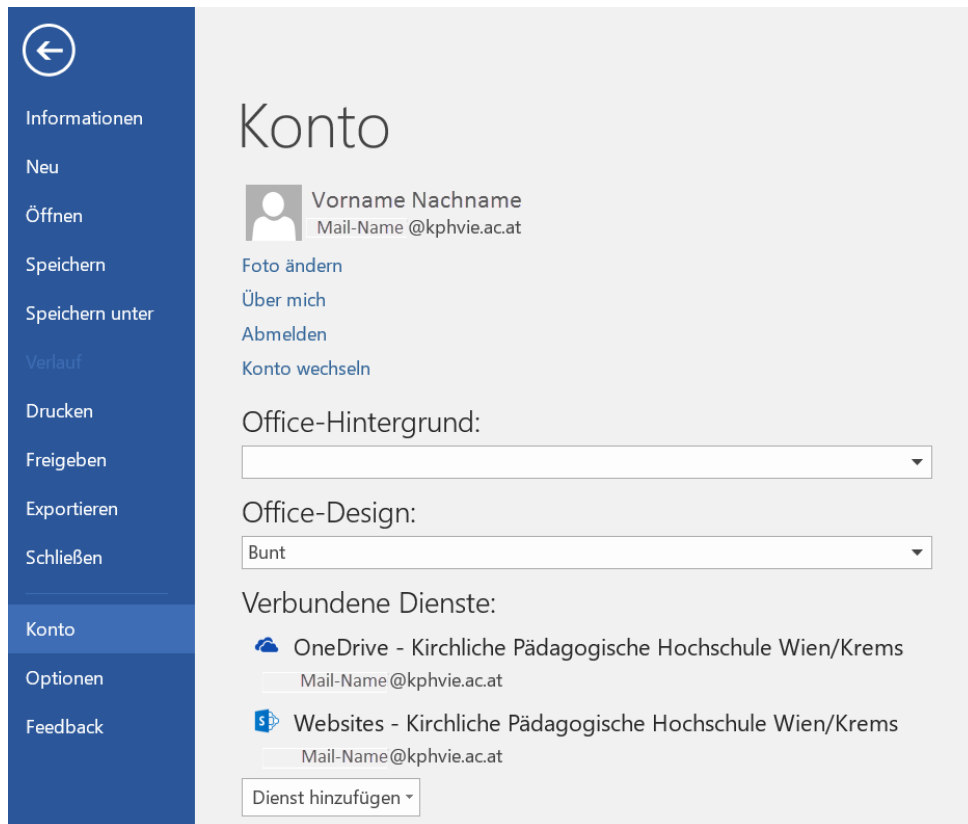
Informationen
Neu
Öffnen
Speichern
Speichern unter
Verlauf
Drucken
Freigeben
Exportieren
Schließen
Konto
Optionen
Feedback

Konto

Vorname Nachname
Mail-Name @kphvie.ac.at

Foto ändern
Über mich
Abmelden
Konto wechseln

Office-Hintergrund:

Office-Design:
Bunt

Verbundene Dienste:
OneDrive - Kirchliche Pädagogische Hochschule Wien/Krems
Mail-Name@kphvie.ac.at
Websites - Kirchliche Pädagogische Hochschule Wien/Krems
Mail-Name@kphvie.ac.at

Dienst hinzufügen